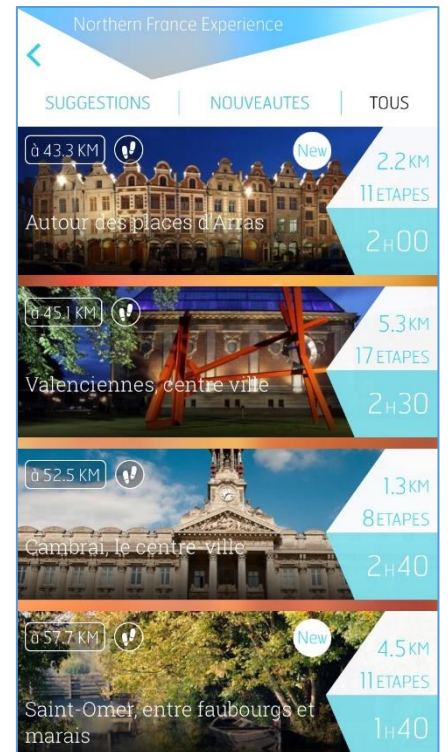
Northern France Experience

SUGGESTIONS | NOUVEAUTES | TOUS

à 43.3 KM
New
2.2 KM
11 ETAPES
Autour des places d'Arras
2H00

à 45.1 KM
5.3 KM
17 ETAPES
Valenciennes, centre ville
2H30

à 52.5 KM
1.3 KM
8 ETAPES
Cambrai, le centre-ville
2H40

à 57.7 KM
New
4.5 KM
11 ETAPES
Saint-Omer, entre faubourgs et marais
1H40